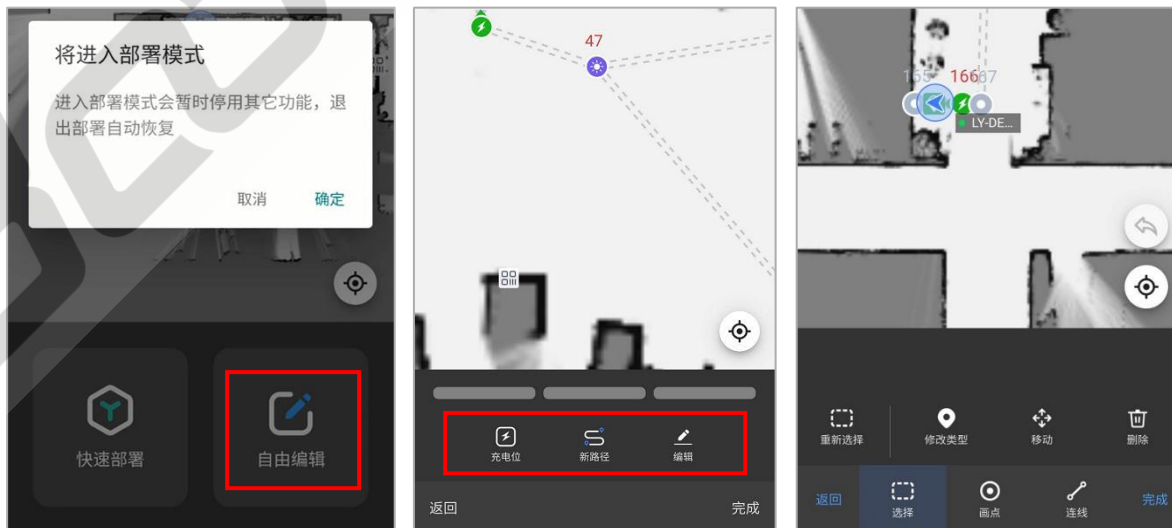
将进入部署模式

进入部署模式会暂时停用其它功能，退出部署自动恢复

取消 确定

快速部署

自由编辑

47

充电位 新路径 编辑

返回 完成

165 166 167

LY-DE...

重新选择 修改类型 移动 删除

返回 选择 画点 连线 完成